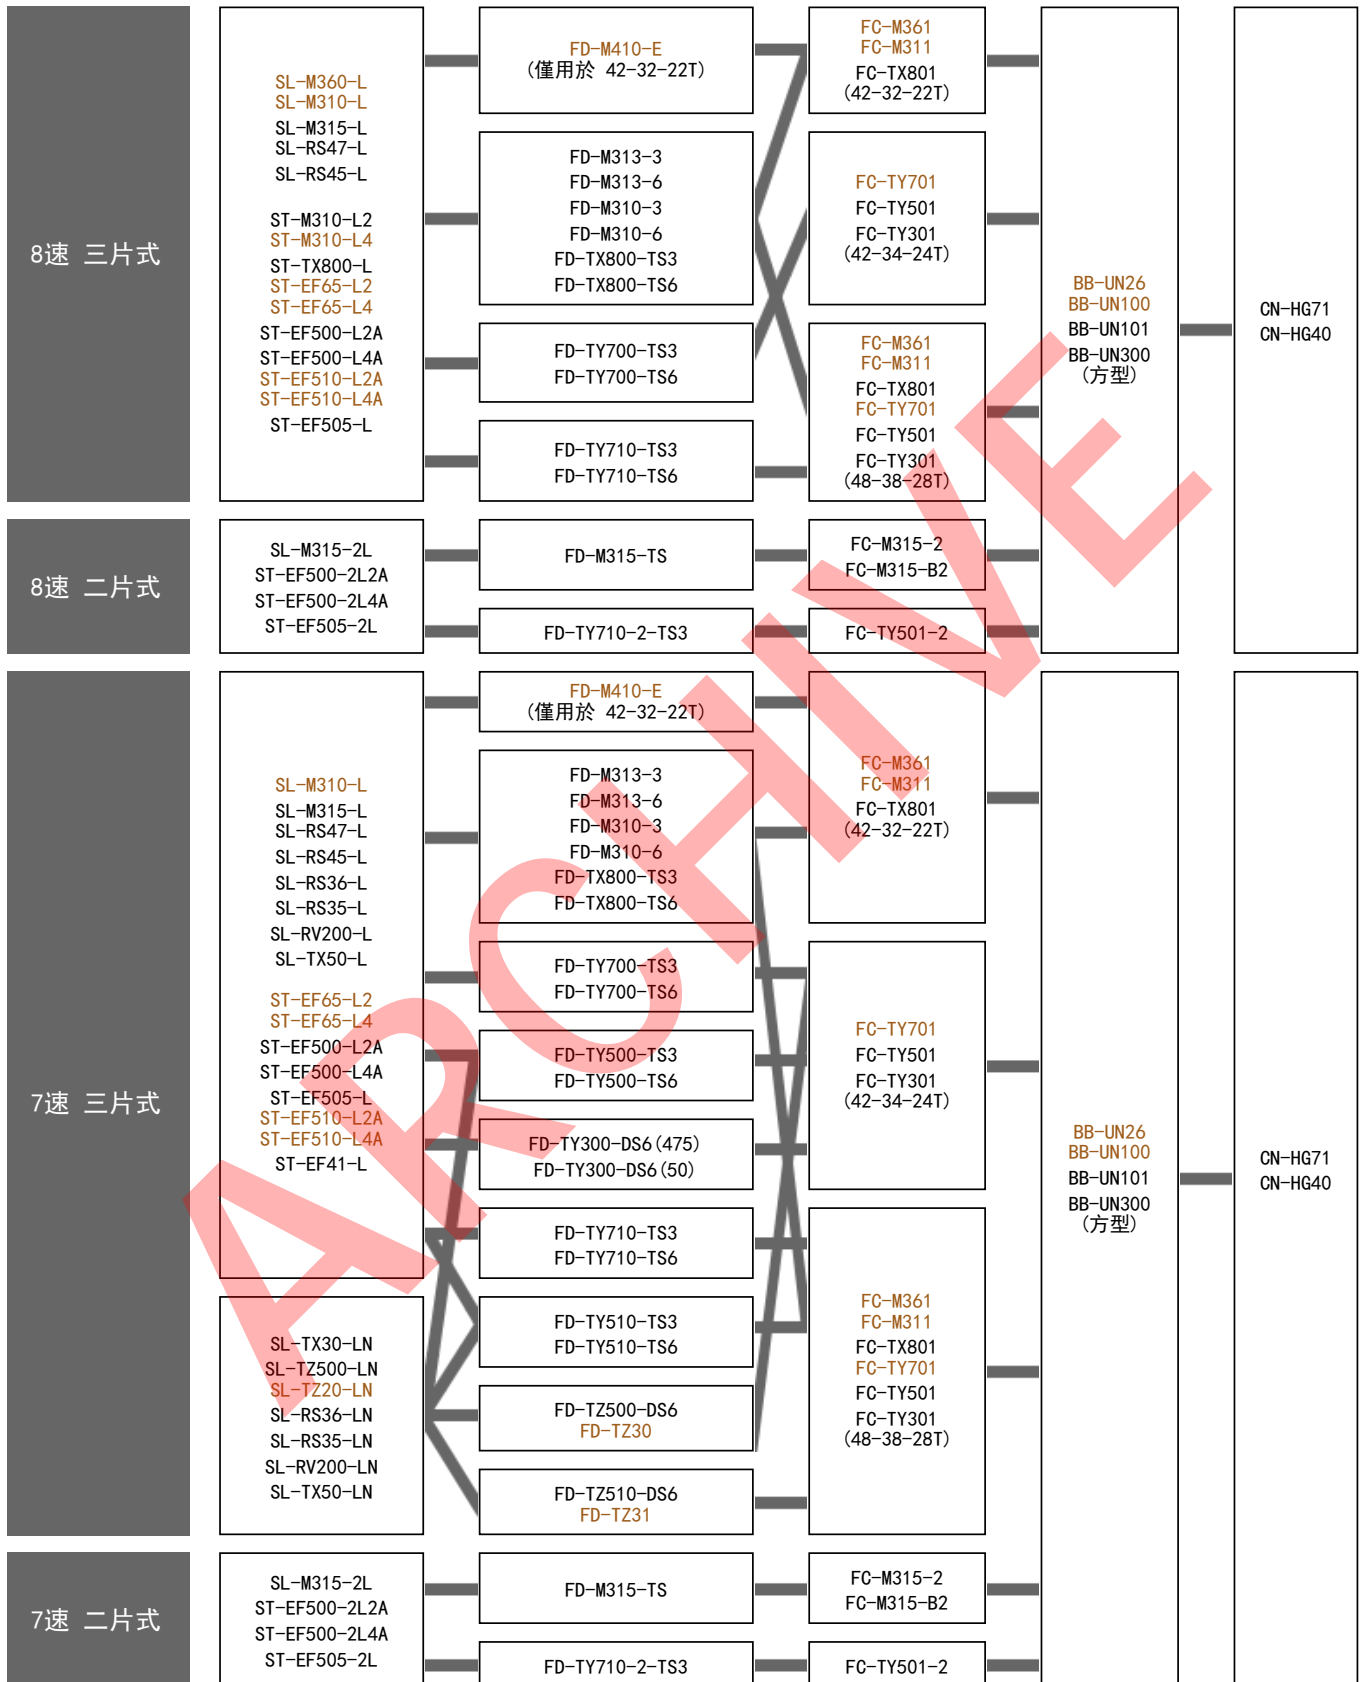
8速 三片式

SL-M360-L
SL-M310-L
SL-M315-L
SL-RS47-L
SL-RS45-L

ST-M310-L2
ST-M310-L4
ST-TX800-L
ST-EF65-L2
ST-EF65-L4
ST-EF500-L2A
ST-EF500-L4A
ST-EF510-L2A
ST-EF510-L4A
ST-EF505-L

FD-M410-E
(僅用於 42-32-22T)

FD-M313-3
FD-M313-6
FD-M310-3
FD-M310-6
FD-TX800-TS3
FD-TX800-TS6

FD-TY700-TS3
FD-TY700-TS6

FD-TY710-TS3
FD-TY710-TS6

FC-M361
FC-M311
FC-TX801
(42-32-22T)

FC-TY701
FC-TY501
FC-TY301
(42-34-24T)

FC-M361
FC-M311
FC-TX801
FC-TY701
FC-TY501
FC-TY301
(48-38-28T)

BB-UN26
BB-UN100
BB-UN101
BB-UN300
(方型)

CN-HG71
CN-HG40

8速 二片式

SL-M315-2L
ST-EF500-2L2A
ST-EF500-2L4A
ST-EF505-2L

FD-M315-TS

FD-TY710-2-TS3

FC-M315-2
FC-M315-B2

FC-TY501-2

7速 三片式

SL-M310-L
SL-M315-L
SL-RS47-L
SL-RS45-L
SL-RS36-L
SL-RS35-L
SL-RV200-L
SL-TX50-L

ST-EF65-L2
ST-EF65-L4
ST-EF500-L2A
ST-EF500-L4A
ST-EF505-L
ST-EF510-L2A
ST-EF510-L4A
ST-EF41-L

SL-TX30-LN
SL-TZ500-LN
SL-TZ20-LN
SL-RS36-LN
SL-RS35-LN
SL-RV200-LN
SL-TX50-LN

FD-M410-E
(僅用於 42-32-22T)

FD-M313-3
FD-M313-6
FD-M310-3
FD-M310-6
FD-TX800-TS3
FD-TX800-TS6

FD-TY700-TS3
FD-TY700-TS6

FD-TY500-TS3
FD-TY500-TS6

FD-TY300-DS6(475)
FD-TY300-DS6(50)

FD-TY710-TS3
FD-TY710-TS6

FD-TY510-TS3
FD-TY510-TS6

FD-TZ500-DS6
FD-TZ30

FD-TZ510-DS6
FD-TZ31

FC-M361
FC-M311
FC-TX801
(42-32-22T)

FC-TY701
FC-TY501
FC-TY301
(42-34-24T)

FC-M361
FC-M311
FC-TX801
FC-TY701
FC-TY501
FC-TY301
(48-38-28T)

BB-UN26
BB-UN100
BB-UN101
BB-UN300
(方型)

CN-HG71
CN-HG40

7速 二片式

SL-M315-2L
ST-EF500-2L2A
ST-EF500-2L4A
ST-EF505-2L

FD-M315-TS

FD-TY710-2-TS3

FC-M315-2
FC-M315-B2

FC-TY501-2

ARCHIVE